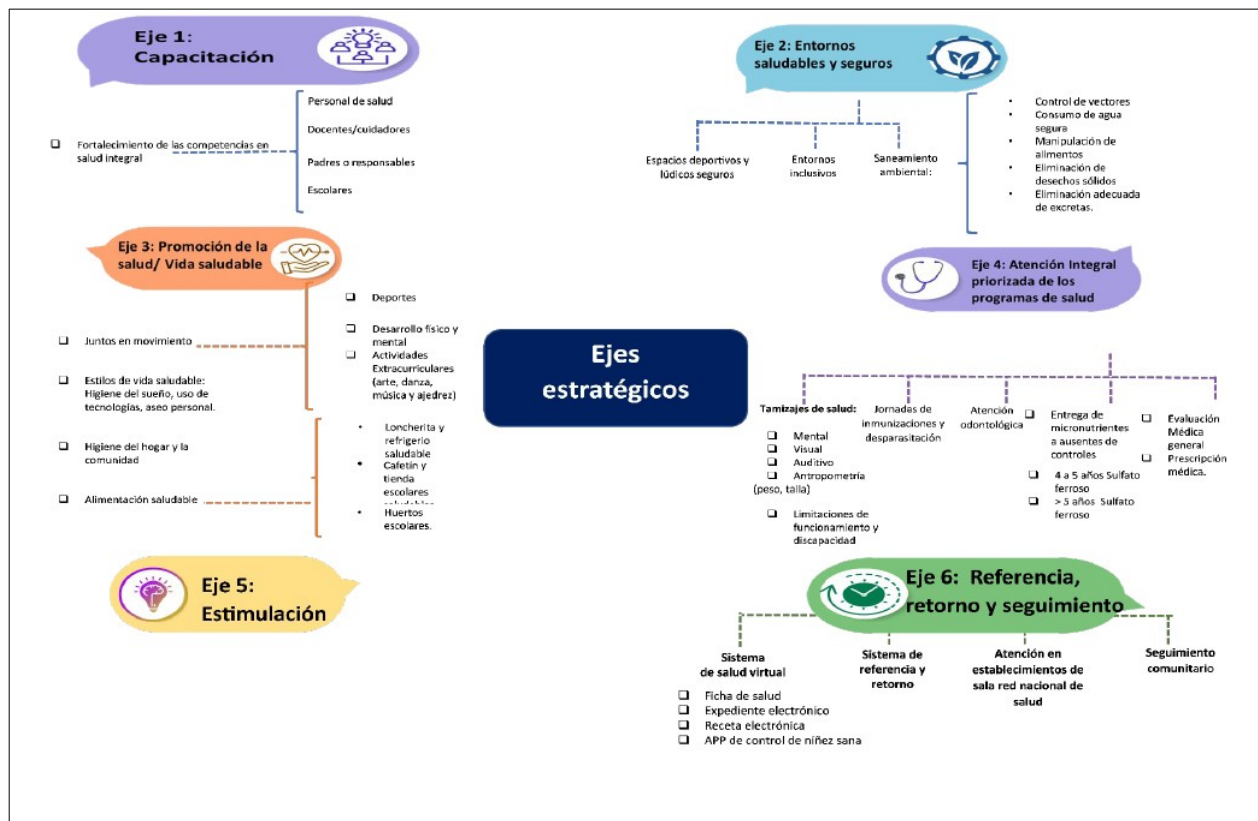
Eje 1: Capacitación

Fortalecimiento de las competencias en salud integral

Personal de salud
Docentes/cuidadores
Padres o responsables
Escolares

Eje 2: Entornos saludables y seguros

Espacios deportivos y lúdicos seguros
Entornos inclusivos
Saneamiento ambiental:

Control de vectores
Consumo de agua segura
Manipulación de alimentos
Eliminación de desechos sólidos
Eliminación adecuada de excretas.

Eje 3: Promoción de la salud/ Vida saludable

Juntos en movimiento
Estilos de vida saludable: Higiene del sueño, uso de tecnologías, aseo personal.
Higiene del hogar y la comunidad
Alimentación saludable

Deportes
Desarrollo físico y mental
Actividades Extracurriculares (arte, danza, música y ajedrez)

Loncherita y refrigerio saludable
Cafetín y tienda escolares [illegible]
Huertos escolares.

Ejes estratégicos

Eje 4: Atención Integral priorizada de los programas de salud

Tamizajes de salud:
Mental
Visual
Auditivo
Antropometría (peso, talla)
Limitaciones de funcionamiento y discapacidad

Jornadas de inmunizaciones y desparasitación

Atención odontológica

Entrega de micronutrientes a ausentes de controles
4 a 5 años Sulfato ferroso
> 5 años Sulfato ferroso

Evaluación Médica general
Prescripción médica.

Eje 5: Estimulación

Eje 6: Referencia, retorno y seguimiento

Sistema de salud virtual
Ficha de salud
Expediente electrónico
Receta electrónica
APP de control de niñez sana

Sistema de referencia y retorno

Atención en establecimientos de sala red nacional de salud

Seguimiento comunitario